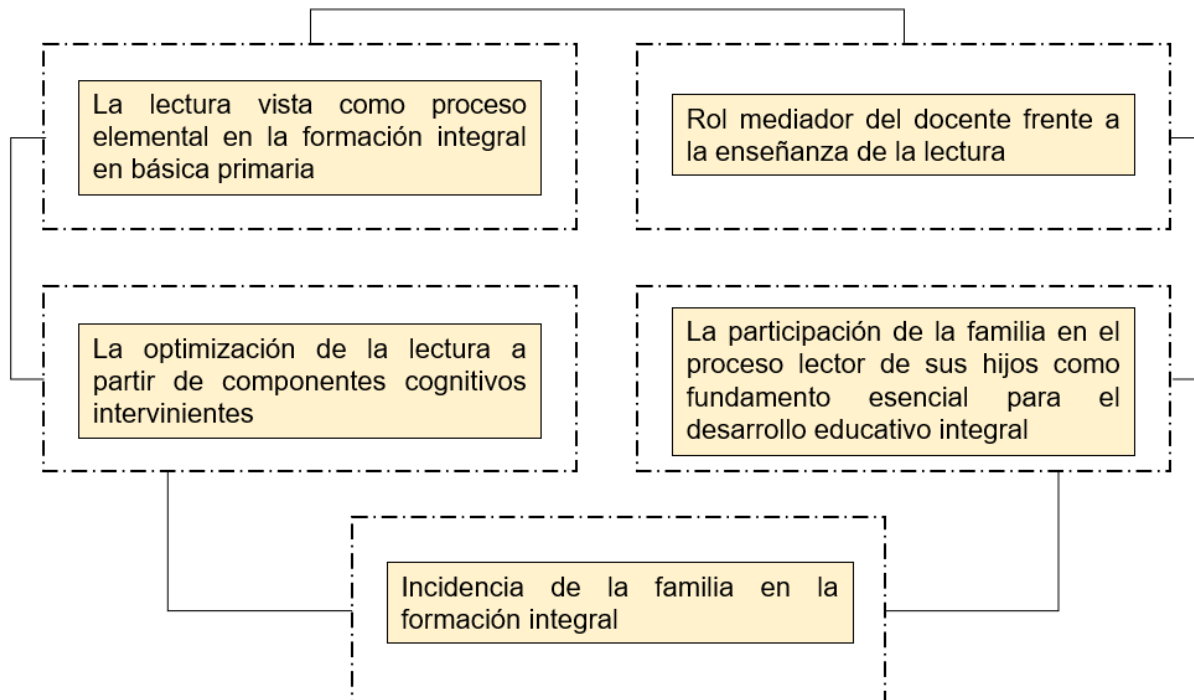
La lectura vista como proceso elemental en la formación integral en básica primaria

Rol mediador del docente frente a la enseñanza de la lectura

La optimización de la lectura a partir de componentes cognitivos intervinientes

La participación de la familia en el proceso lector de sus hijos como fundamento esencial para el desarrollo educativo integral

Incidencia de la familia en la formación integral